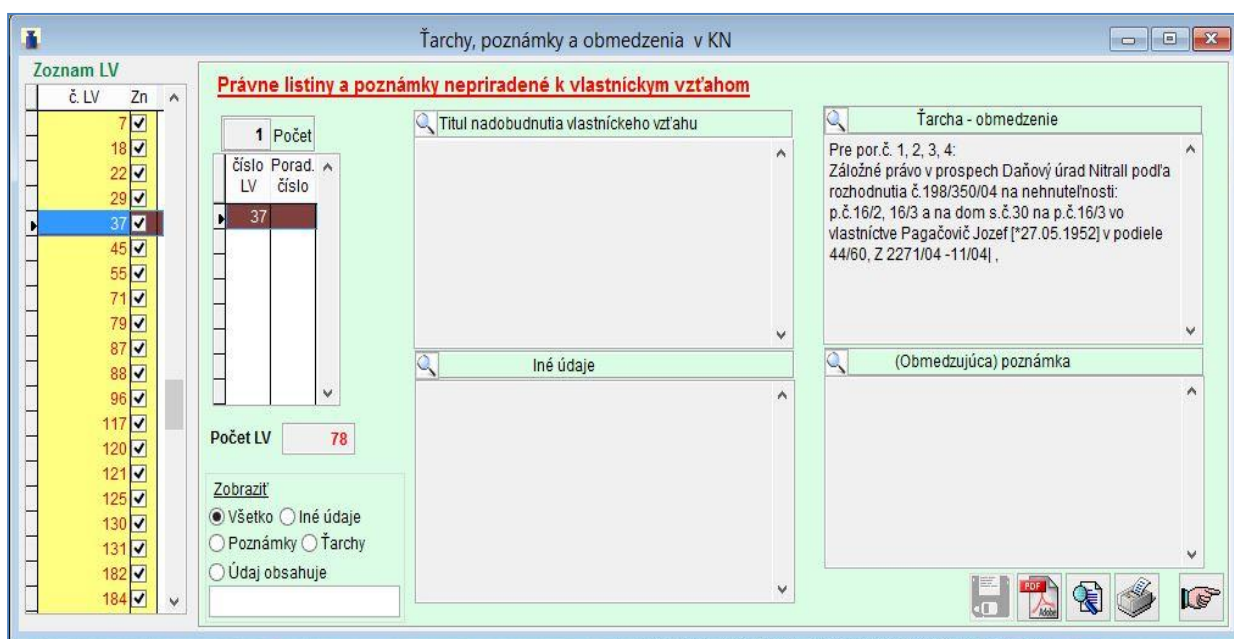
Ťarchy, poznámky a obmedzenia v KN

Zoznam LV

| č. LV | Zn |
|---|---|
| 7 | ☑ |
| 18 | ☑ |
| 22 | ☑ |
| 29 | ☑ |
| 37 | ☑ |
| 45 | ☑ |
| 55 | ☑ |
| 71 | ☑ |
| 79 | ☑ |
| 87 | ☑ |
| 88 | ☑ |
| 96 | ☑ |
| 117 | ☑ |
| 120 | ☑ |
| 121 | ☑ |
| 125 | ☑ |
| 130 | ☑ |
| 131 | ☑ |
| 182 | ☑ |
| 184 | ☑ |

Právne listiny a poznámky nepriradené k vlastníckym vzťahom

1 Počet

| číslo LV | Porad. číslo |
|---|---|
| 37 | |

Počet LV 78

Zobraziť
Všetko Iné údaje
Poznámky Ťarchy
Údaj obsahuje

Titul nadobudnutia vlastníckeho vzťahu

Iné údaje

Ťarcha - obmedzenie

Pre por.č. 1, 2, 3, 4:
Záložné právo v prospech Daňový úrad NitraII podľa rozhodnutia č.198/350/04 na nehnuteľnosti: p.č.16/2, 16/3 a na dom s.č.30 na p.č.16/3 vo vlastníctve Pagačovič Jozef [*27.05.1952] v podiele 44/60, Z 2271/04 -11/04| ,

(Obmedzujúca) poznámka

PDF Adobe